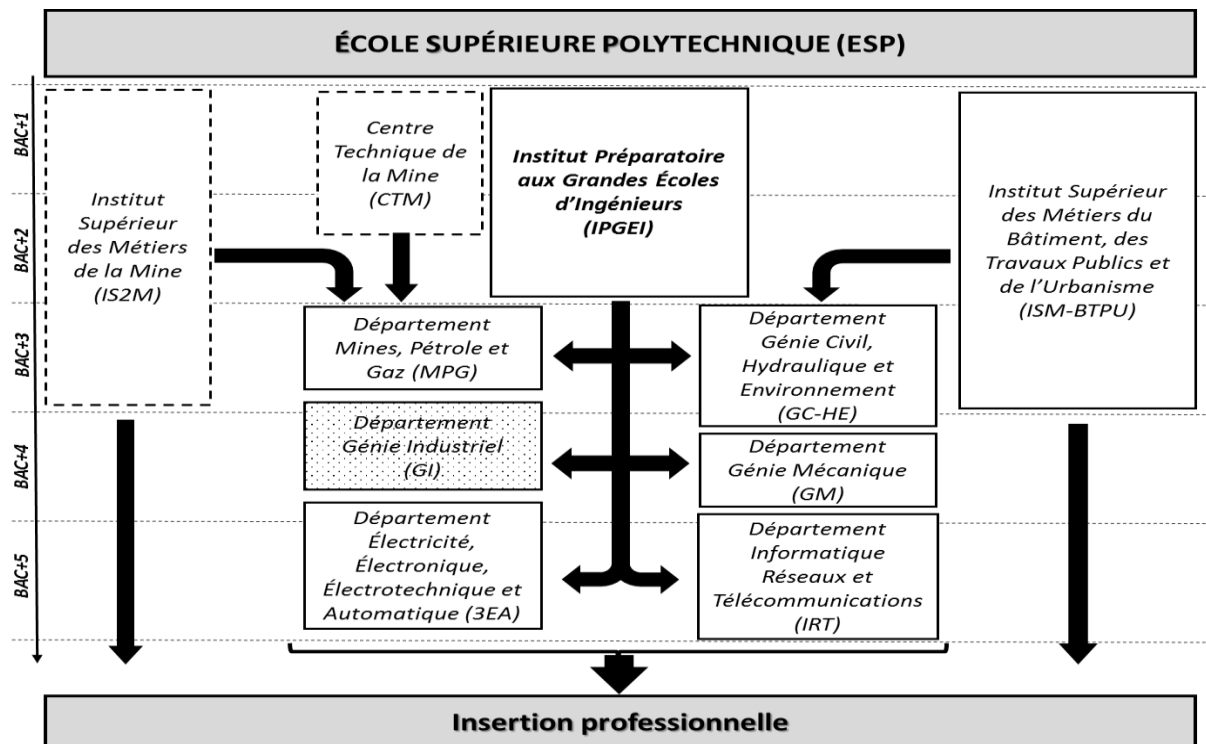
ÉCOLE SUPÉRIEURE POLYTECHNIQUE (ESP)

BAC+1

BAC+2

BAC+3

BAC+4

BAC+5

Institut Supérieur des Métiers de la Mine (IS2M)

Centre Technique de la Mine (CTM)

Institut Préparatoire aux Grandes Écoles d'Ingénieurs (IPGEI)

Institut Supérieur des Métiers du Bâtiment, des Travaux Publics et de l'Urbanisme (ISM-BTPU)

Département Mines, Pétrole et Gaz (MPG)

Département Génie Civil, Hydraulique et Environnement (GC-HE)

Département Génie Industriel (GI)

Département Génie Mécanique (GM)

Département Électricité, Électronique, Électrotechnique et Automatique (3EA)

Département Informatique Réseaux et Télécommunications (IRT)

Insertion professionnelle